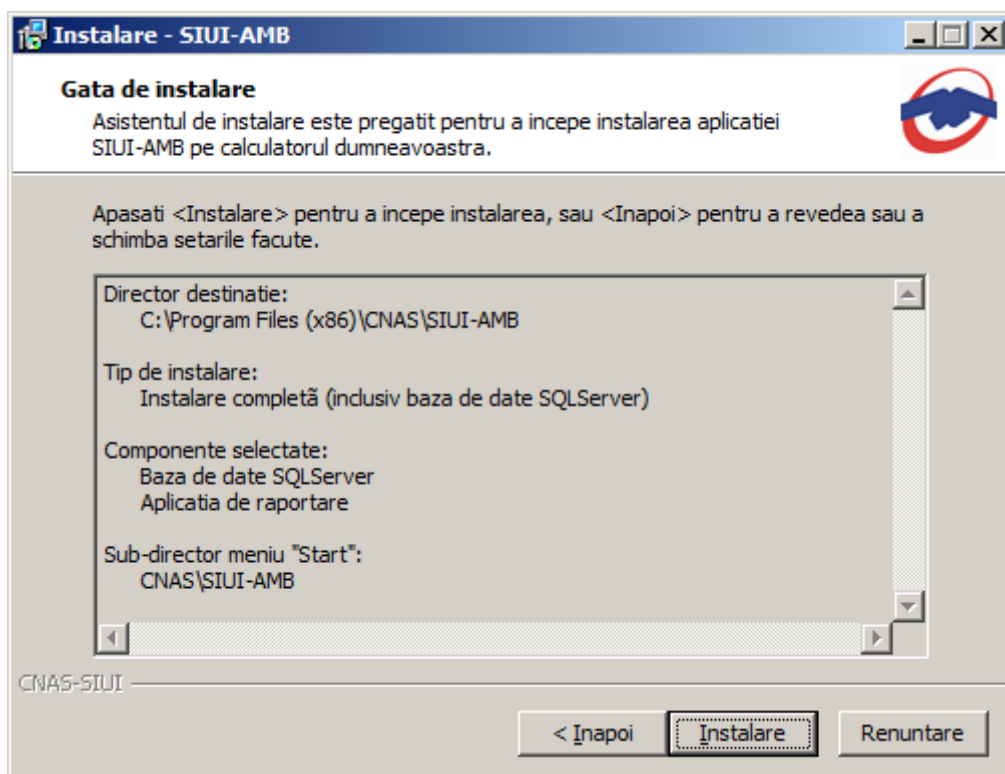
Instalare - SIUI-AMB

Gata de instalare

Asistentul de instalare este pregatit pentru a incepe instalarea aplicatiei SIUI-AMB pe calculatorul dumneavoastra.

Apasati <Instalare> pentru a incepe instalarea, sau <Inapoi> pentru a revedea sau a schimba setarile facute.

Director destinatie:
C:\Program Files (x86)\CNAS\SIUI-AMB

Tip de instalare:
Instalare completã (inclusiv baza de date SQLServer)

Componente selectate:
Baza de date SQLServer
Aplicatia de raportare

Sub-director meniu "Start":
CNAS\SIUI-AMB

CNAS-SIUI

< Inapoi | Instalare | Renuntare